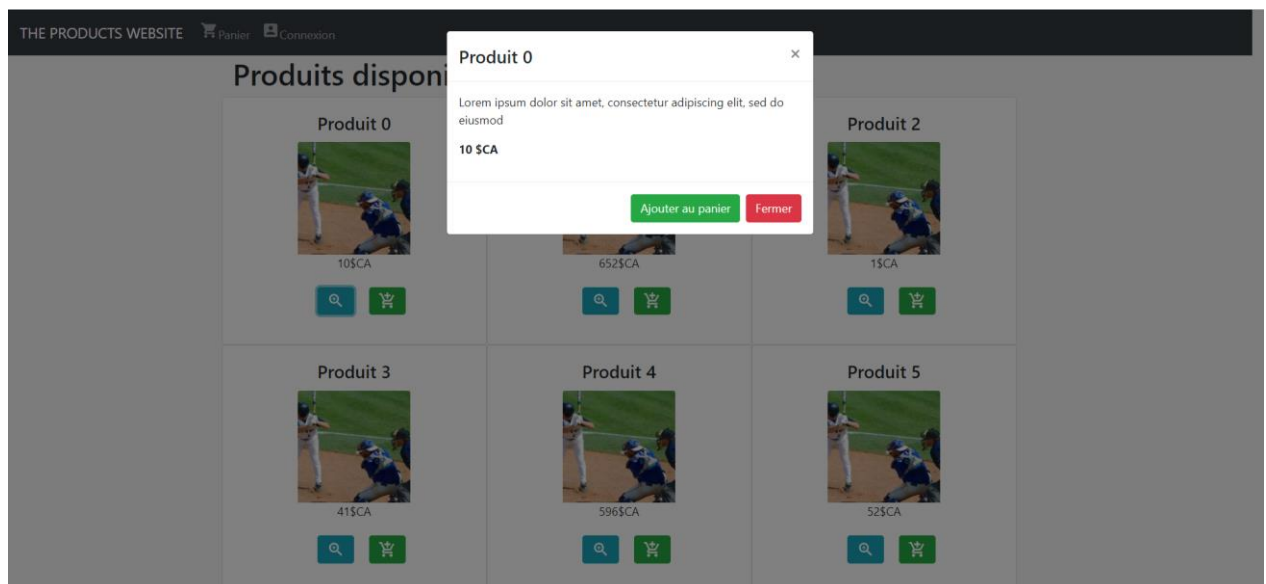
THE PRODUCTS WEBSITE Panier Connexion

Produits disponi

Produit 0

10$CA

652$CA

Produit 2

1$CA

Produit 3

41$CA

Produit 4

596$CA

Produit 5

52$CA

Produit 0

×

Lorem ipsum dolor sit amet, consectetur adipiscing elit, sed do eiusmod

10 $CA

Ajouter au panier

Fermer